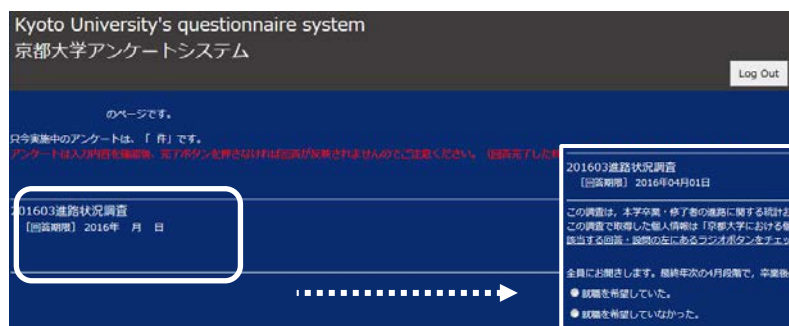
Kyoto University's questionnaire system
京都大学アンケートシステム

Log Out

のページです。

只今実施中のアンケートは、「 件」です。

アンケートは入力内容を編集後、完了ボタンを押さなければ回答が反映されませんのでご注意ください。 回答完了した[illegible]

201603進路状況調査
［回答期限］ 2016年 月 日

201603進路状況調査
［回答期限］ 2016年04月01日

この調査は、本学卒業・修了者の進路に関する統計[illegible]
この調査で取得した個人情報は「京都大学における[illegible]
該当する回答・設問の左にあるラジオボタンをチェッ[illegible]

全員にお聞きします。昨年度の4月段階で、卒業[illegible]
● 就職を希望していた。
● 就職を希望していなかった。